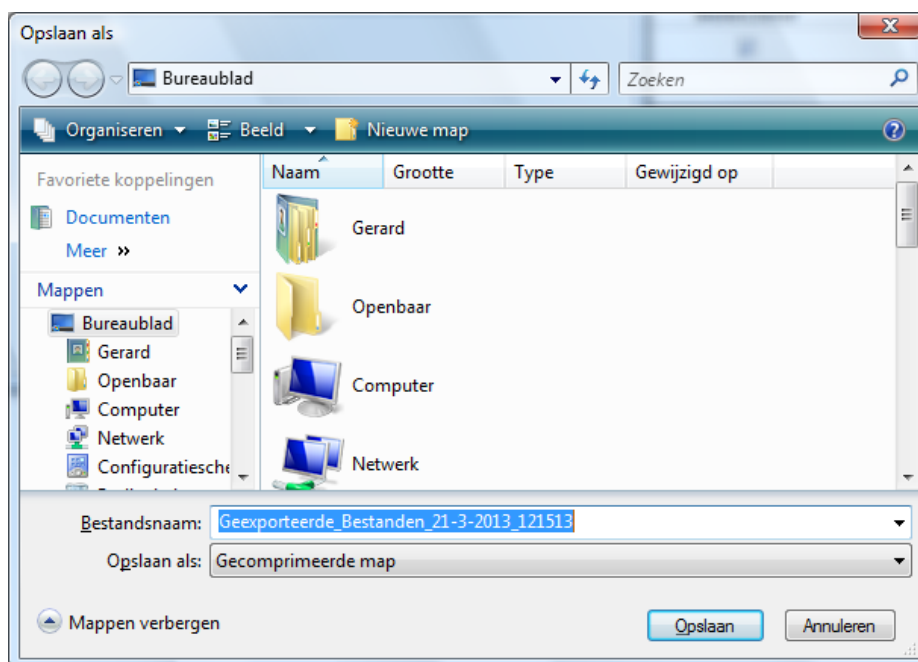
Opslaan als

Bureaublad

Zoeken

Organiseren Beeld Nieuwe map

Favoriete koppelingen

Documenten

Meer »

Mappen

Bureaublad

Gerard

Openbaar

Computer

Netwerk

Configuratiesche

| Naam | Grootte | Type | Gewijzigd op |
|---|---|---|---|

Gerard

Openbaar

Computer

Netwerk

Bestandsnaam: Geexporteerde_Bestanden_21-3-2013_121513

Opslaan als: Gecomprimeerde map

Mappen verbergen

Opslaan

Annuleren